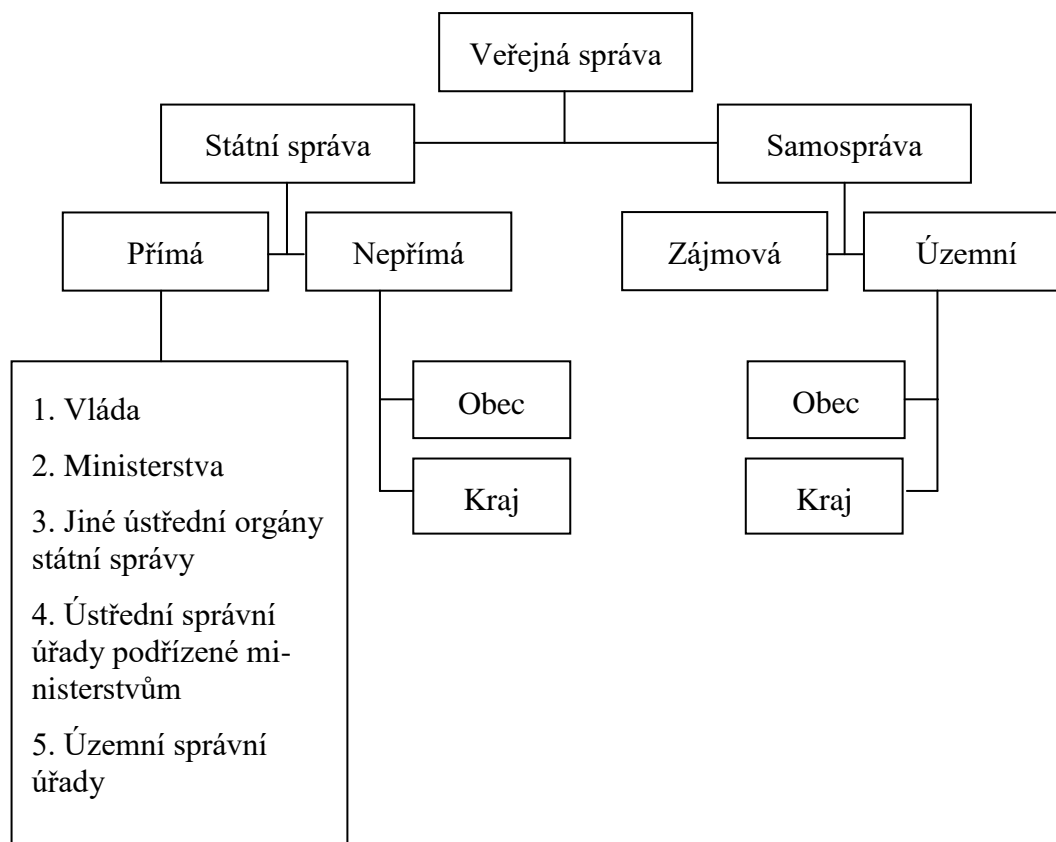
Veřejná správa

Státní správa

Samospráva

Přímá

Nepřímá

Zájmová

Územní

1. Vláda

2. Ministerstva

3. Jiné ústřední orgány státní správy

4. Ústřední správní úřady podřízené ministerstvům

5. Územní správní úřady

Obec

Kraj

Obec

Kraj